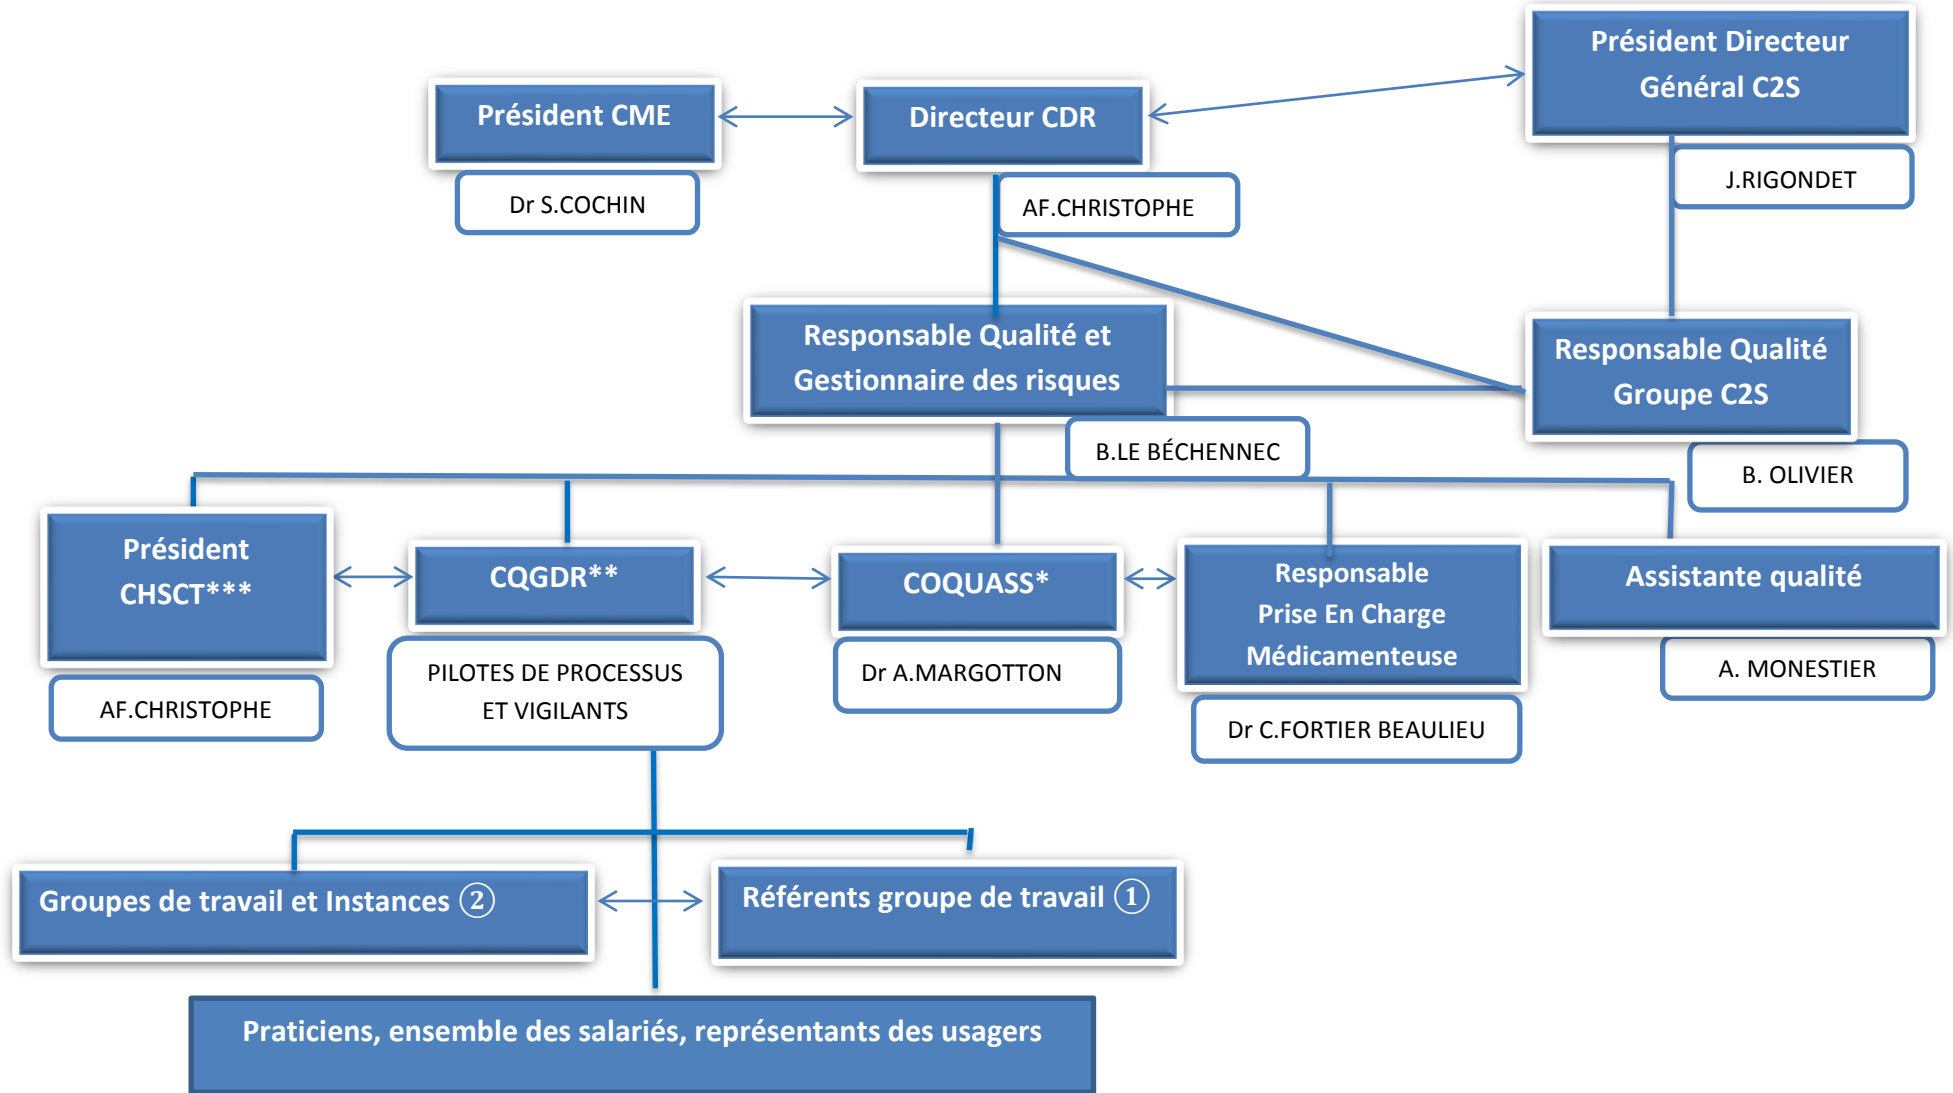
Président Directeur Général C2S

J.RIGONDET

Président CME

Dr S.COCHIN

Directeur CDR

AF.CHRISTOPHE

Responsable Qualité et Gestionnaire des risques

B.LE BÉCHENNEC

Responsable Qualité Groupe C2S

B. OLIVIER

Président CHSCT***

AF.CHRISTOPHE

CQGDR**

PILOTES DE PROCESSUS ET VIGILANTS

COQUASS*

Dr A.MARGOTTON

Responsable Prise En Charge Médicamenteuse

Dr C.FORTIER BEAULIEU

Assistante qualité

A. MONESTIER

Groupes de travail et Instances ②

Référents groupe de travail ①

Praticiens, ensemble des salariés, représentants des usagers